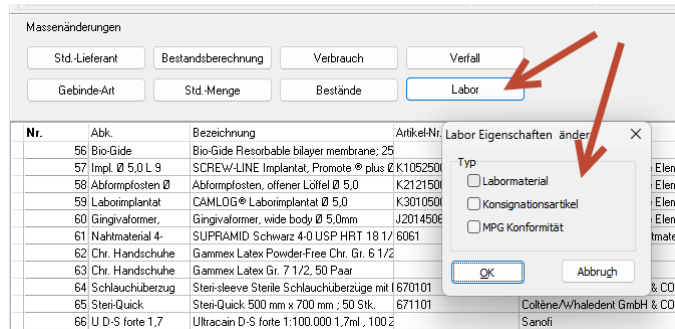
Massenänderungen

Std.-Lieferant
Bestandsberechnung
Verbrauch
Verfall
Gebinde-Art
Std.-Menge
Bestände
Labor

| Nr. | Abk. | Bezeichnung | Artikel-Nr. | |
|---|---|---|---|---|
| 56 | Bio-Gide | Bio-Gide Resorbable bilayer membrane; 25 | | |
| 57 | Impl. Ø 5,0 L 9 | SCREW-LINE Implantat, Promote ® plus Ø | K105250 | e Ele |
| 58 | Abformpfosten Ø | Abformpfosten, offener Löffel Ø 5,0 | K212150 | e Ele |
| 59 | Laborimplantat | CAMLOG® Laborimplantat Ø 5,0 | K301050 | e Ele |
| 60 | Gingivaformer, | Gingivaformer, wide body Ø 5,0mm | J201450 | e Ele |
| 61 | Nahtmaterial 4- | SUPRAMID Schwarz 4-0 USP HRT 18 1/ | 6061 | tmate |
| 62 | Chr. Handschuhe | Gammex Latex Powder-Free Chr. Gr. 6 1/2 | | |
| 63 | Chr. Handschuhe | Gammex Latex Gr. 7 1/2, 50 Paar | | |
| 64 | Schlauchüberzug | Steri-sleeve Sterile Schlauchüberzüge mit | 670101 | & CO |
| 65 | Steri-Quick | Steri-Quick 500 mm x 700 mm ; 50 Stk. | 671101 | Coltène/Whaledent GmbH & CO |
| 66 | U D-S forte 1,7 | Ultracain D-S forte 1:100.000 1,7ml , 100 | | Sanofi |

Labor Eigenschaften ändern

Typ
Labormaterial
Konsignationsartikel
MPG Konformität

OK
Abbruch